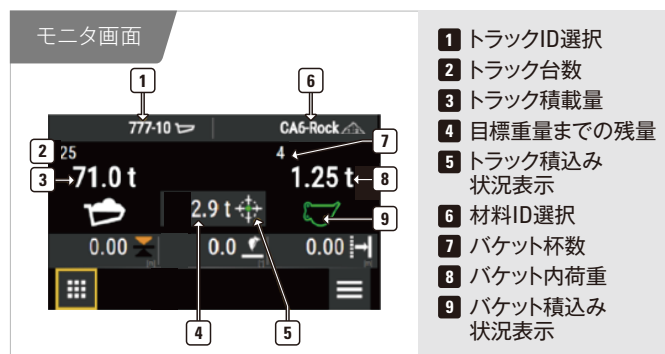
モニタ画面

1
6
777-10
CA6-Rock
7
2 25
4
3 71.0 t
1.25 t
8
2.9 t
9
0.00
0.0
0.00
4
5

1 トラックID選択
2 トラック台数
3 トラック積載量
4 目標重量までの残量
5 トラック積込み状況表示
6 材料ID選択
7 バケット杯数
8 バケット内荷重
9 バケット積込み状況表示